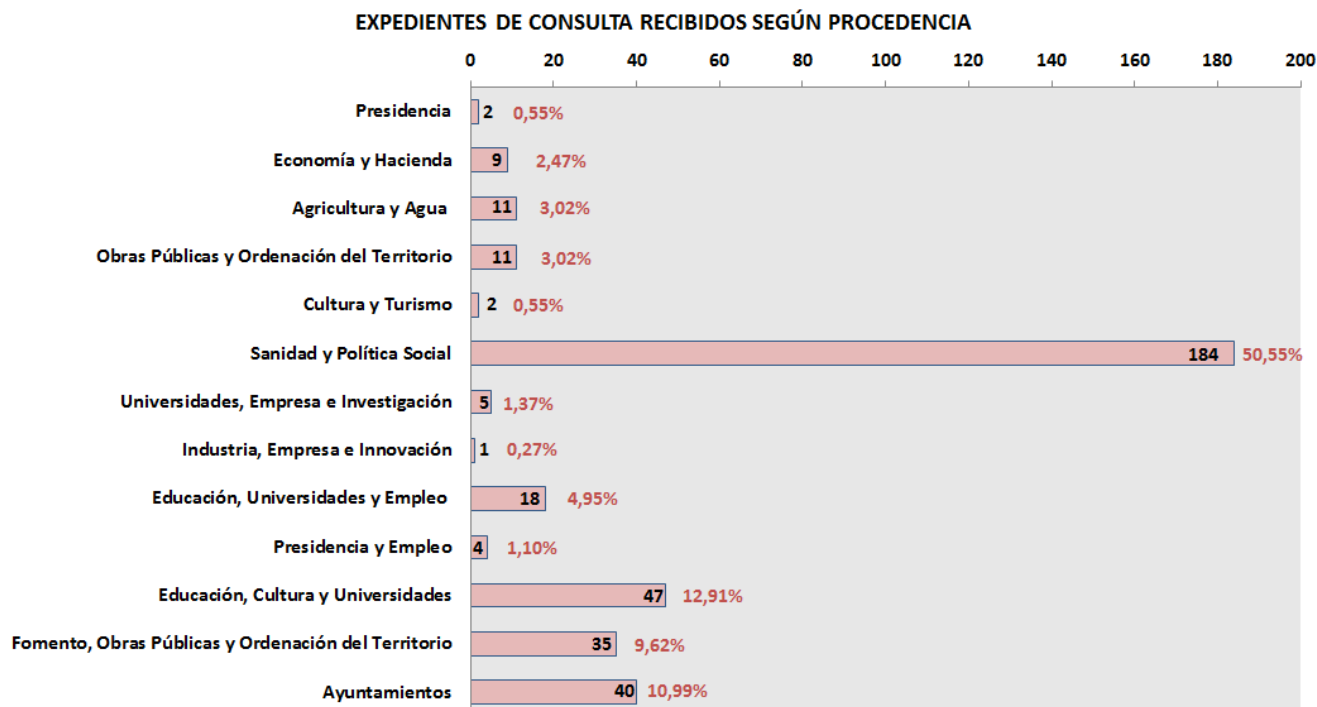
EXPEDIENTES DE CONSULTA RECIBIDOS SEGÚN PROCEDENCIA

0 20 40 60 80 100 120 140 160 180 200

Presidencia 2 0,55%
Economía y Hacienda 9 2,47%
Agricultura y Agua 11 3,02%
Obras Públicas y Ordenación del Territorio 11 3,02%
Cultura y Turismo 2 0,55%
Sanidad y Política Social 184 50,55%
Universidades, Empresa e Investigación 5 1,37%
Industria, Empresa e Innovación 1 0,27%
Educación, Universidades y Empleo 18 4,95%
Presidencia y Empleo 4 1,10%
Educación, Cultura y Universidades 47 12,91%
Fomento, Obras Públicas y Ordenación del Territorio 35 9,62%
Ayuntamientos 40 10,99%